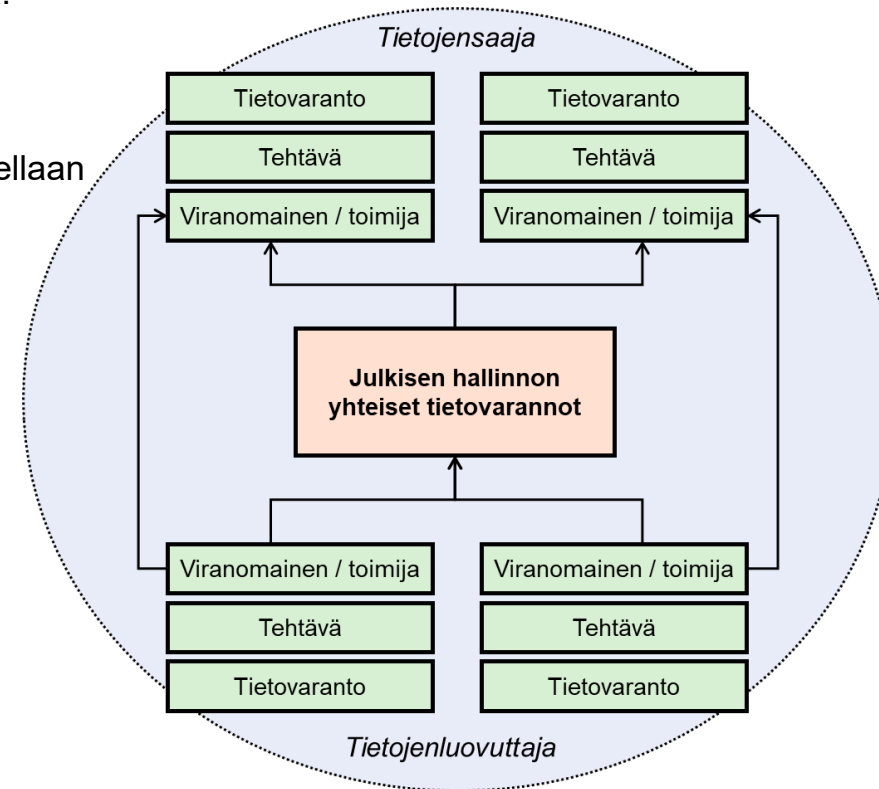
ellaan

Tietojensaaja

Tietovaranto
Tehtävä
Viranomainen / toimija

Tietovaranto
Tehtävä
Viranomainen / toimija

Julkisen hallinnon yhteiset tietovarannot

Viranomainen / toimija
Tehtävä
Tietovaranto

Viranomainen / toimija
Tehtävä
Tietovaranto

Tietojenluovuttaja